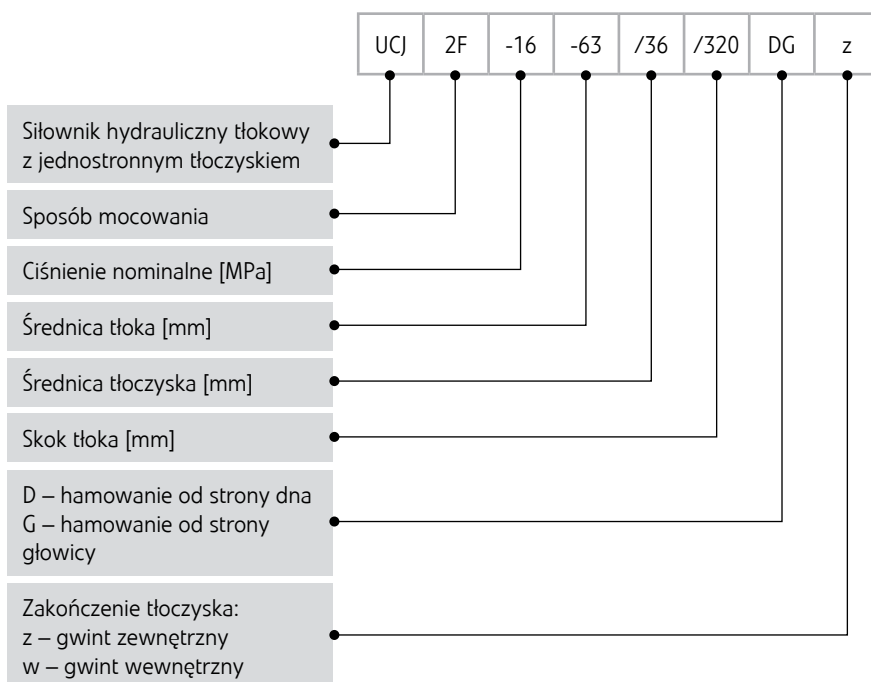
| UCJ | 2F | -16 | -63 | /36 | /320 | DG | z |
|---|---|---|---|---|---|---|---|

Siłownik hydrauliczny tłokowy z jednostronnym tłoczyskiem

Sposób mocowania

Ciśnienie nominalne [MPa]

Średnica tłoka [mm]

Średnica tłoczyska [mm]

Skok tłoka [mm]

D – hamowanie od strony dna
G – hamowanie od strony głowicy

Zakończenie tłoczyska:
z – gwint zewnętrzny
w – gwint wewnętrzny